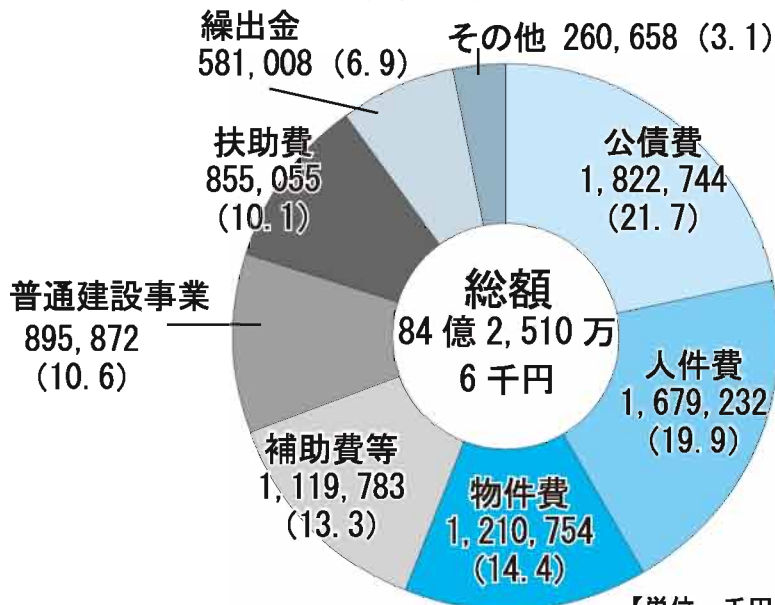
繰出金
581, 008 (6. 9)

その他 260, 658 (3. 1)

公債費
1, 822, 744
(21. 7)

扶助費
855, 055
(10. 1)

普通建設事業
895, 872
(10. 6)

総額
84 億 2, 510 万
6 千円

人件費
1, 679, 232
(19. 9)

補助費等
1, 119, 783
(13. 3)

物件費
1, 210, 754
(14. 4)

【単位 千円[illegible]